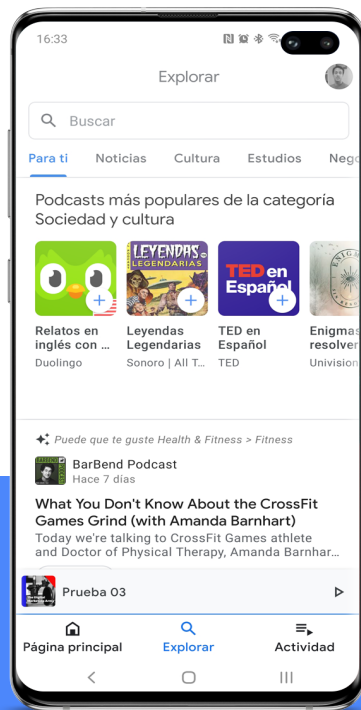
16:33

Explorar

Buscar

Para ti Noticias Cultura Estudios Neg

Podcasts más populares de la categoría Sociedad y cultura

LEYENDAS LEGENDARIAS

TED en Español

Relatos en inglés con ...
Duolingo

Leyendas Legendarias
Sonoro | All T...

TED en Español
TED

Enigmas resolver
Univision

Puede que te guste Health & Fitness > Fitness

BarBend Podcast
Hace 7 días

What You Don't Know About the CrossFit Games Grind (with Amanda Barnhart)
Today we're talking to CrossFit Games athlete and Doctor of Physical Therapy, Amanda Barnhar...

Prueba 03

Página principal Explorar Actividad